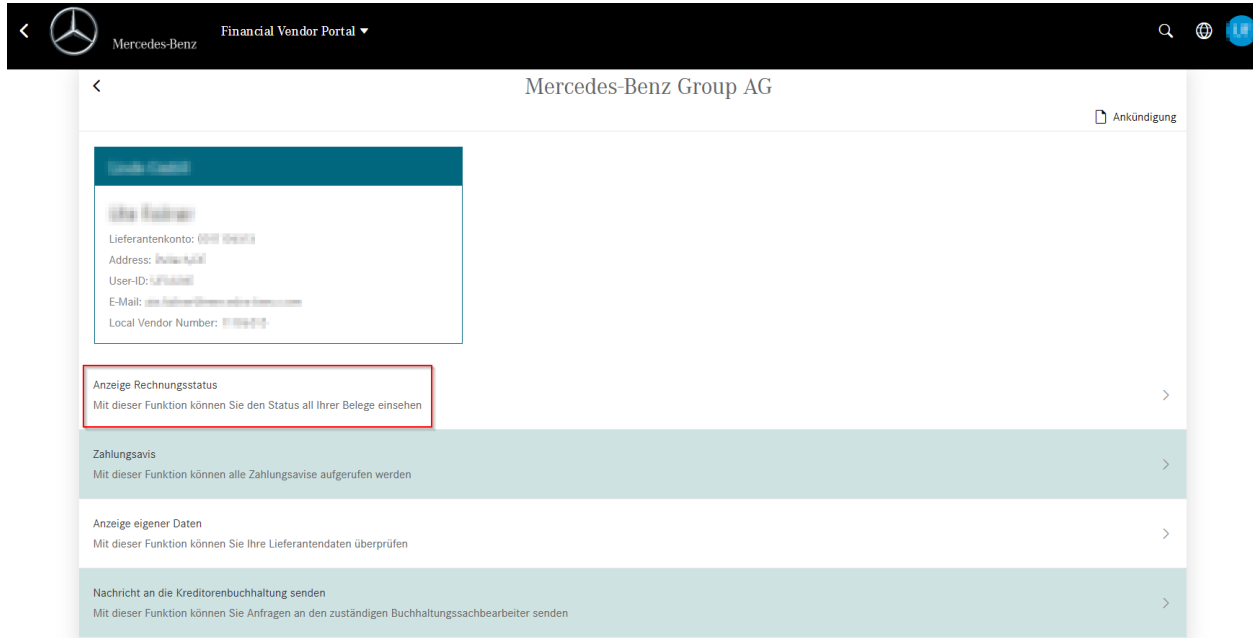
Mercedes-Benz

Financial Vendor Portal ▾

Mercedes-Benz Group AG

Ankündigung

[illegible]

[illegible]

Lieferantenkonto: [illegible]

Address: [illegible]

User-ID: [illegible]

E-Mail: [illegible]

Local Vendor Number: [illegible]

Anzeige Rechnungsstatus
Mit dieser Funktion können Sie den Status all Ihrer Belege einsehen

Zahlungsavis
Mit dieser Funktion können alle Zahlungsavise aufgerufen werden

Anzeige eigener Daten
Mit dieser Funktion können Sie Ihre Lieferantendaten überprüfen

Nachricht an die Kreditorenbuchhaltung senden
Mit dieser Funktion können Sie Anfragen an den zuständigen Buchhaltungssachbearbeiter senden